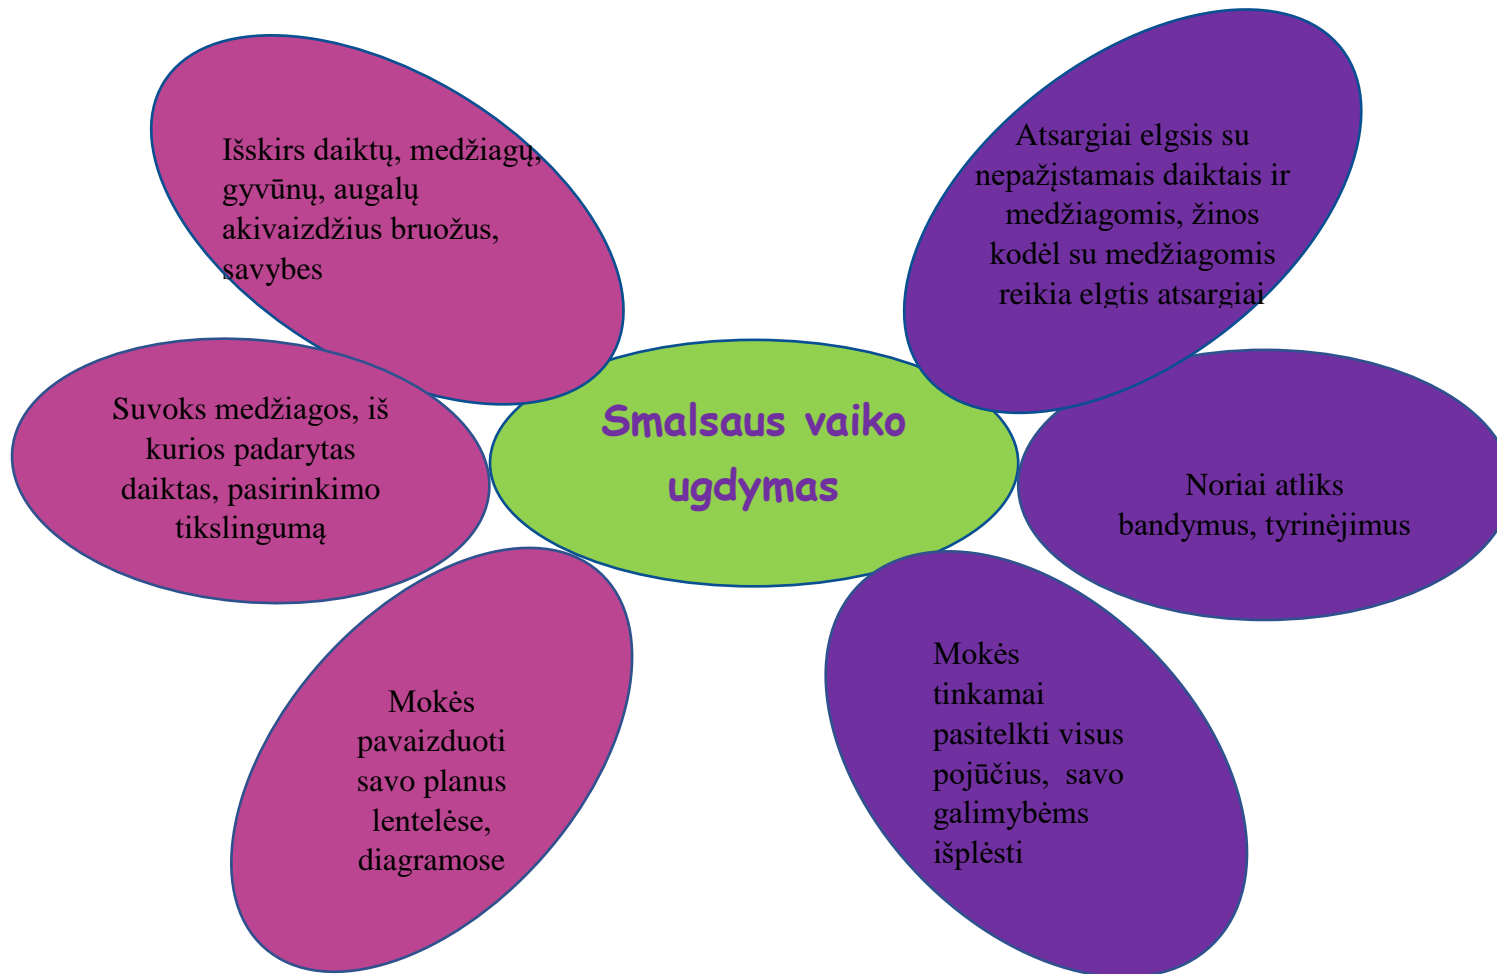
Išskirs daiktų, medžiagų, gyvūnų, augalų akivaizdžius bruožus, savybes

Atsargiai elgsis su nepažįstamais daiktais ir medžiagomis, žinos kodėl su medžiagomis reikia elgtis atsargiai

Suvoks medžiagos, iš kurios padarytas daiktas, pasirinkimo tikslingumą

Smalsaus vaiko ugdymas

Noriai atliks bandymus, tyrinėjimus

Mokės pavaizduoti savo planus lentelėse, diagramose

Mokės tinkamai pasitelkti visus pojūčius, savo galimybėms išplėsti